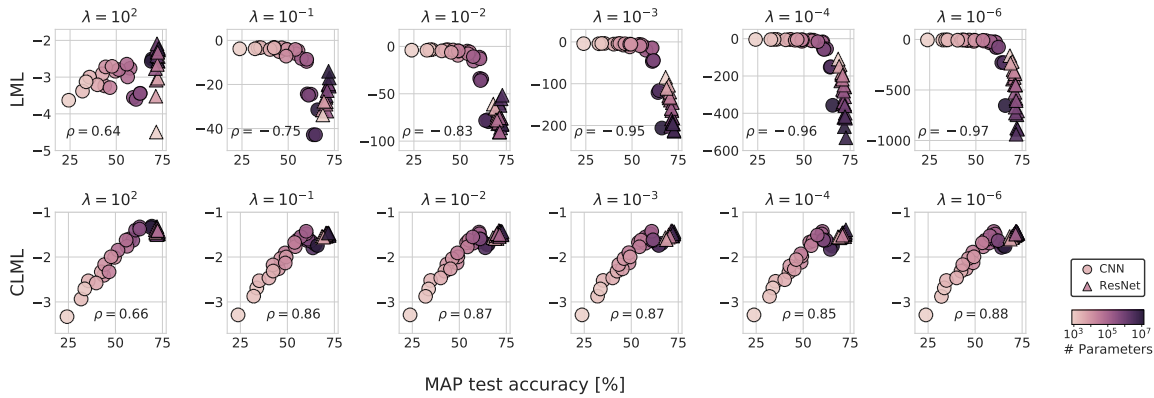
$\lambda = 10^2$

$\lambda = 10^{-1}$

$\lambda = 10^{-2}$

$\lambda = 10^{-3}$

$\lambda = 10^{-4}$

$\lambda = 10^{-6}$

LML

−2
−3
−4
−5

$\rho = 0.64$

25 50 75

0
−20
−40

$\rho = -0.75$

25 50 75

0
−50
−100

$\rho = -0.83$

25 50 75

0
−100
−200

$\rho = -0.95$

25 50 75

0
−200
−400
−600

$\rho = -0.96$

25 50 75

0
−500
−1000

$\rho = -0.97$

25 50 75

$\lambda = 10^2$

$\lambda = 10^{-1}$

$\lambda = 10^{-2}$

$\lambda = 10^{-3}$

$\lambda = 10^{-4}$

$\lambda = 10^{-6}$

CLML

−1
−2
−3

$\rho = 0.66$

25 50 75

−1
−2
−3

$\rho = 0.86$

25 50 75

−1
−2
−3

$\rho = 0.87$

25 50 75

−1
−2
−3

$\rho = 0.87$

25 50 75

−1
−2
−3

$\rho = 0.85$

25 50 75

−1
−2
−3

$\rho = 0.88$

25 50 75

CNN
ResNet

$10^3$ $10^5$ $10^7$
# Parameters

MAP test accuracy [%]